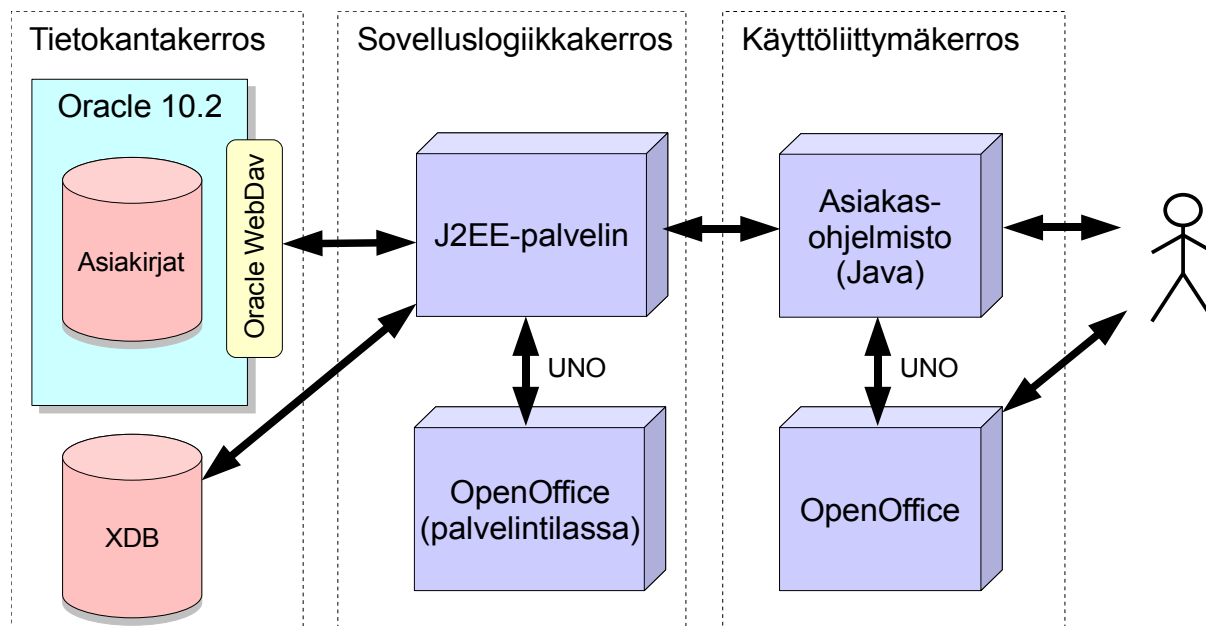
Tietokantakerros

Oracle 10.2

Asiakirjat

Oracle WebDav

XDB

Sovelluslogiikkakerros

J2EE-palvelin

UNO

OpenOffice (palvelintilassa)

Käyttöliittymäkerros

Asiakasohjelmisto (Java)

UNO

OpenOffice